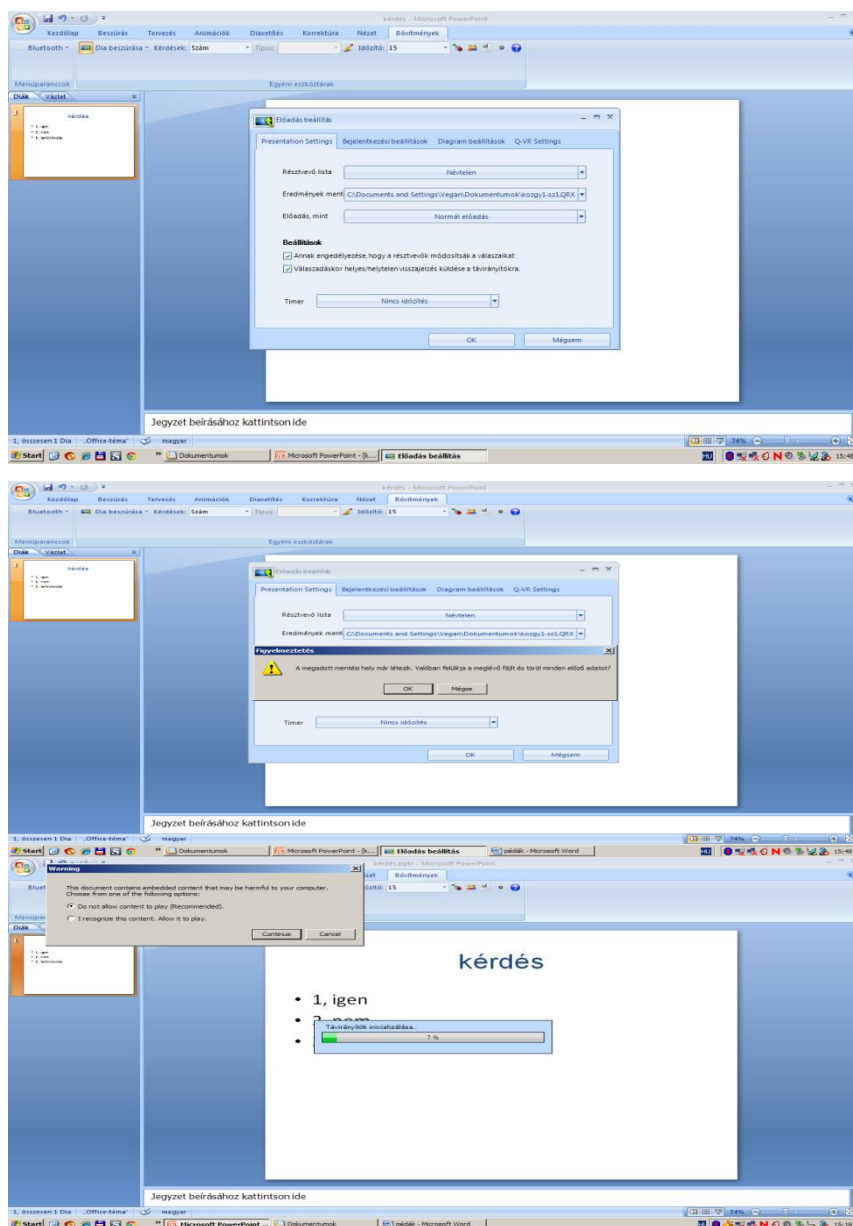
kérdés - Microsoft PowerPoint

Kezdőlap Beszúrás Tervezés Animációk Diavetítés Korrektúra Nézet Bővítmények

Bluetooth Dia beszúrása Kérdések: Szám Típus: Időzítő: 15

Menüparancsok Egyéni eszköztárak

Diák Vázlat

kérdés
1, igen
2, nem
3, tartózkodás

Előadás beállítás

Presentation Settings Bejelentkezési beállítások Diagram beállítások Q-VR Settings

Résztvevő lista Névtelen

Eredmények menté C:\Documents and Settings\Vegam\Dokumentumok\kozgy1-sz1.QRX

Előadás, mint Normál előadás

Beállítások

Annak engedélyezése, hogy a résztvevők módosítsák a válaszaikat

Válaszadáskor helyes/helytelen visszajelzés küldése a távirányítókra.

Timer Nincs időzítés

OK Mégsem

Jegyzet beírásához kattintson ide

1. összesen 1 Dia "Office-téma" magyar 74%

Start Dokumentumok Microsoft PowerPoint - [k... Előadás beállítás HU 15:48

kérdés - Microsoft PowerPoint

Kezdőlap Beszúrás Tervezés Animációk Diavetítés Korrektúra Nézet Bővítmények

Bluetooth Dia beszúrása Kérdések: Szám Típus: Időzítő: 15

Menüparancsok Egyéni eszköztárak

Diák Vázlat

Előadás beállítás

Presentation Settings Bejelentkezési beállítások Diagram beállítások Q-VR Settings

Résztvevő lista Névtelen

Eredmények menté C:\Documents and Settings\Vegam\Dokumentumok\kozgy1-sz1.QRX

Figyelmeztetés

A megadott mentési hely már létezik. Valóban felülírja a meglévő fájlt és töröl minden előző adatot?

OK Mégse

Timer Nincs időzítés

OK Mégsem

Jegyzet beírásához kattintson ide

1. összesen 1 Dia "Office-téma" magyar 74%

Start Dokumentumok Microsoft PowerPoint - [k... Előadás beállítás pédák - Microsoft Word HU 15:48

kérdés.pptx - Microsoft PowerPoint

Warning

This document contains embedded content that may be harmful to your computer. Choose from one of the following options:

Do not allow content to play (Recommended).

I recognize this content. Allow it to play.

Continue Cancel

Bővítmények

Időzítő: 15

kérdés

• 1, igen

• 2, nem

Távirányítók inicializálása...

7 %

Jegyzet beírásához kattintson ide

1. összesen 1 Dia "Office-téma" magyar 74%

Start Microsoft PowerPoint ... Dokumentumok pédák - Microsoft Word 15:50